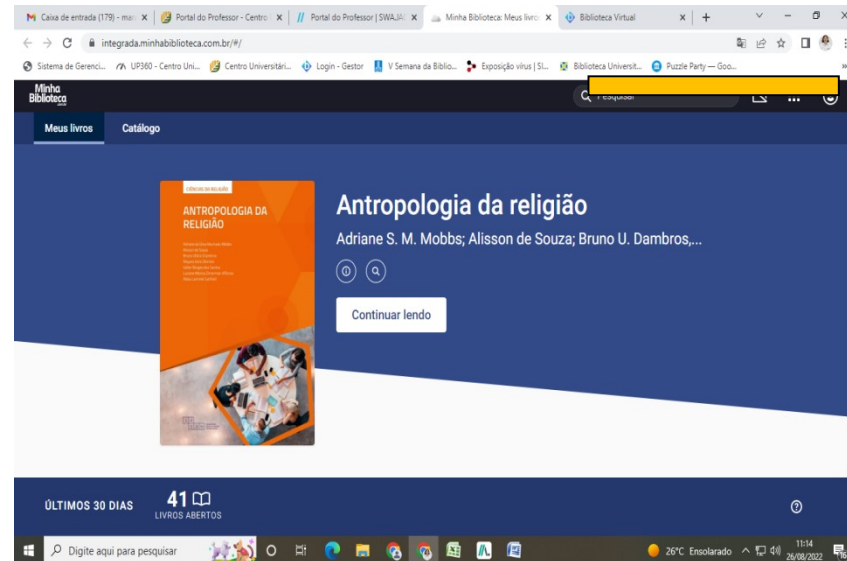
Caixa de entrada (179) - mar | Portal do Professor - Centro | Portal do Professor | SWAJA | Minha Biblioteca: Meus livro | Biblioteca Virtual

integrada.minhabiblioteca.com.br/#/

Sistema de Gerenci... UP360 - Centro Uni... Centro Universitári... Login - Gestor V Semana da Biblio... Exposição vírus | Sl... Biblioteca Universit... Puzzle Party — Goo...

Minha Biblioteca

Pesquisar

Meus livros Catálogo

CIÊNCIAS DA RELIGIÃO

ANTROPOLOGIA DA RELIGIÃO

Antropologia da religião

Adriane S. M. Mobbs; Alisson de Souza; Bruno U. Dambros,...

Continuar lendo

ÚLTIMOS 30 DIAS 41 LIVROS ABERTOS

Digite aqui para pesquisar

26°C Ensolarado 11:14 26/08/2022